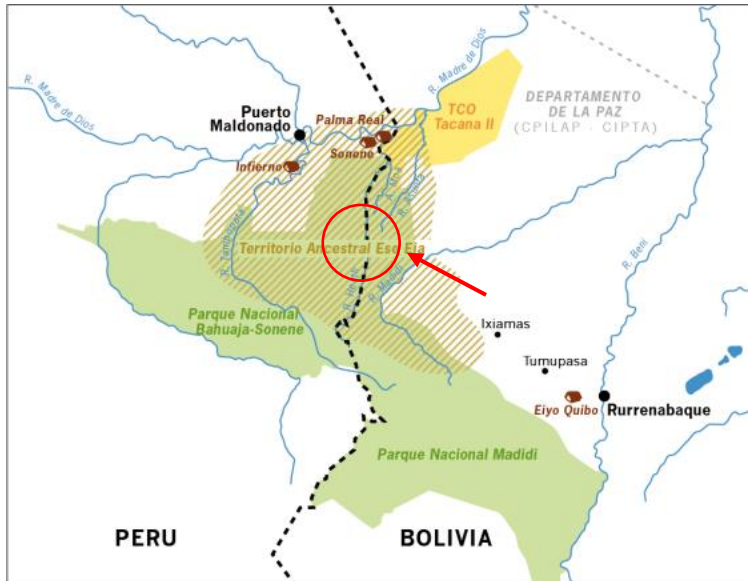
R. Madre de Dios
R. Madre de Dios
Puerto Maldonado
Palma Real
Sonene
Infierno
TCO Tacana II
DEPARTAMENTO DE LA PAZ (CPILAP - CIPTA)
R. Tambopata
Territorio Ancestral Ese Eja
R. Heath
R. Madidi
R. Beni
Parque Nacional Bahuaja-Sonene
Ixiamas
Tumupasa
Eiyo Quibo
Rurrenabaque
Parque Nacional Madidi
PERU
BOLIVIA